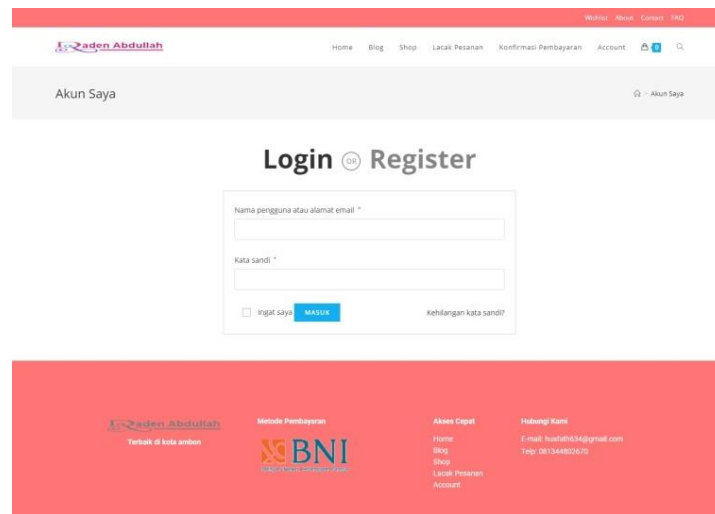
Wishlist About Contact FAQ

Raden Abdullah

Home Blog Shop Lacak Pesanan Konfirmasi Pembayaran Account 0

Akun Saya

Akun Saya

Login OR Register

Nama pengguna atau alamat email *

Kata sandi *

Ingat saya MASUK

Kehilangan kata sandi?

Raden Abdullah

Terbaik di kota ambon

Metode Pembayaran

BNI

Akses Cepat

Home
Blog
Shop
Lacak Pesanan
Account

Hubungi Kami

E-mail: fuadfath634@gmail.com
Telp: 081344802670